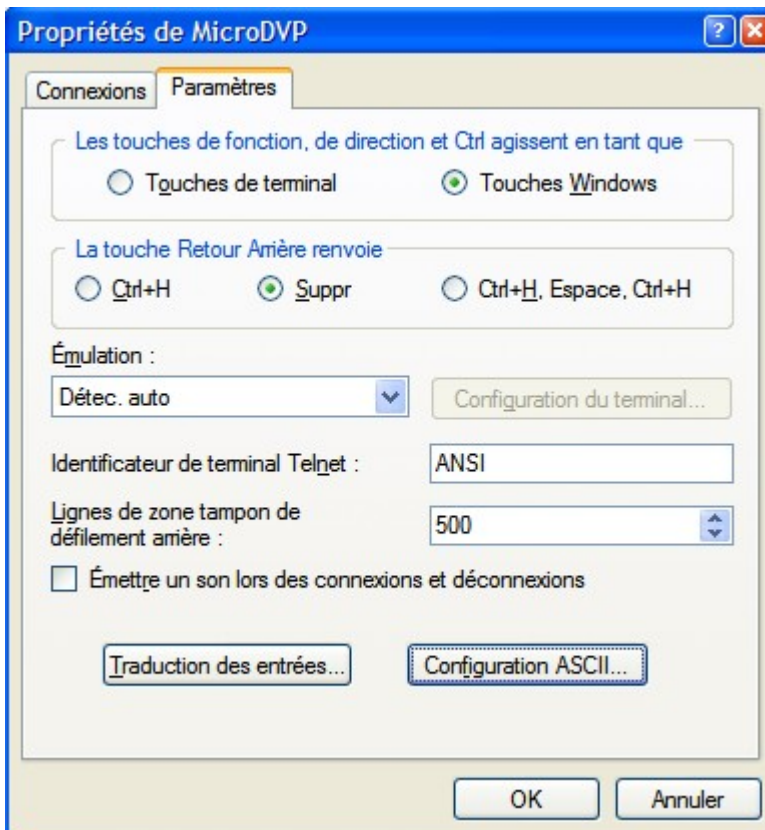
Propriétés de MicroDVP

?

Connexions

Paramètres

Les touches de fonction, de direction et Ctrl agissent en tant que

Touches de terminal

Touches Windows

La touche Retour Arrière renvoie

Ctrl+H

Suppr

Ctrl+H, Espace, Ctrl+H

Émulation :

Détec. auto

Configuration du terminal...

Identificateur de terminal Telnet :

ANSI

Lignes de zone tampon de défilement arrière :

500

Émettre un son lors des connexions et déconnexions

Traduction des entrées...

Configuration ASCII...

OK

Annuler